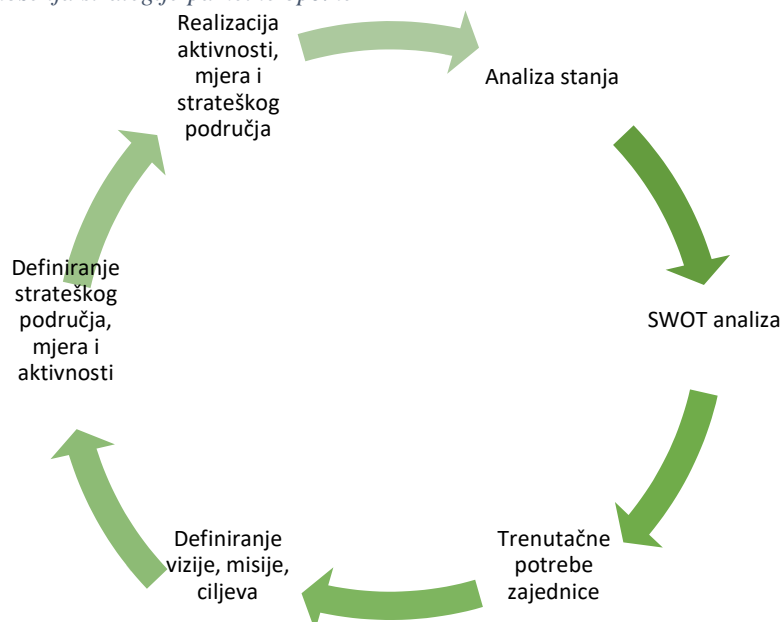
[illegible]

Realizacija aktivnosti, mjera i strateškog područja

Analiza stanja

SWOT analiza

Trenutačne potrebe zajednice

Definiranje vizije, misije, ciljeva

Definiranje strateškog područja, mjera i aktivnosti